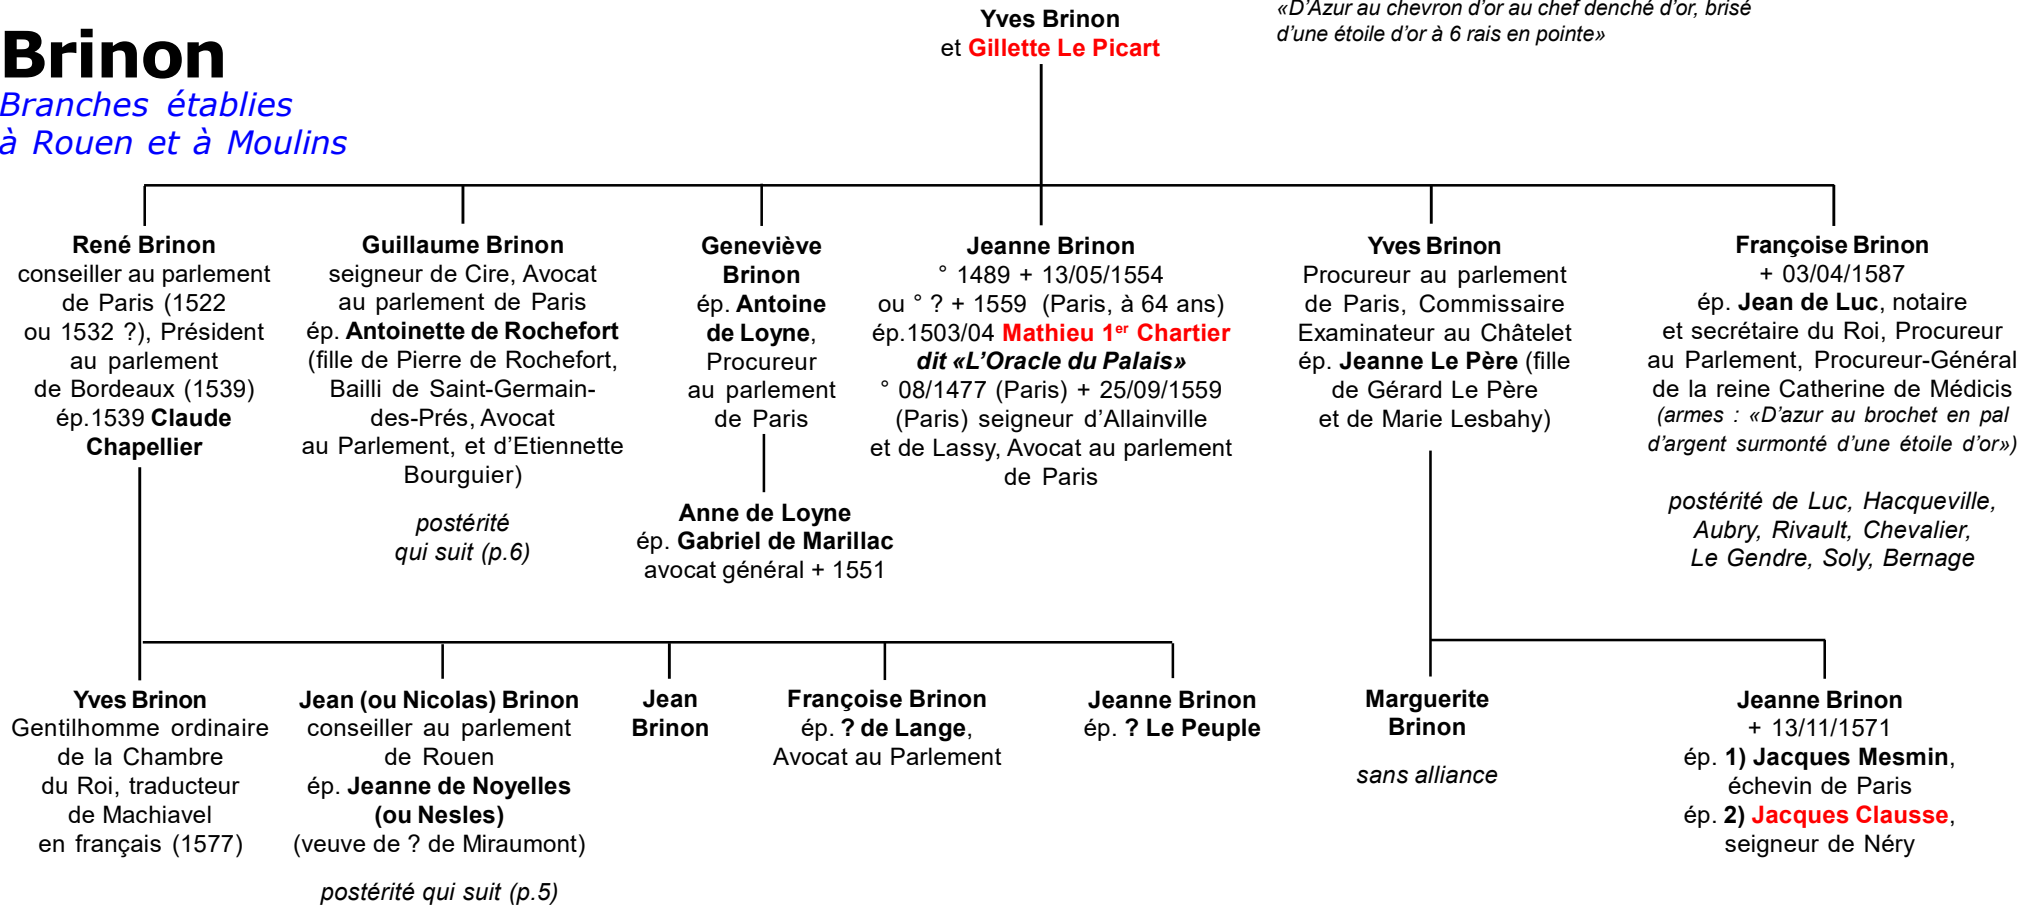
Brinon
Branches établies à Rouen et à Moulins

Yves Brinon
et Gillette Le Picart

«D'Azur au chevron d'or au chef denché d'or, brisé d'une étoile d'or à 6 rais en pointe»

René Brinon
conseiller au parlement de Paris (1522 ou 1532 ?), Président au parlement de Bordeaux (1539)
ép.1539 Claude Chapellier

Guillaume Brinon
seigneur de Cire, Avocat au parlement de Paris
ép. Antoinette de Rochefort (fille de Pierre de Rochefort, Bailli de Saint-Germain-des-Prés, Avocat au Parlement, et d'Etiennette Bourguier)

postérité qui suit (p.6)

Geneviève Brinon
ép. Antoine de Loyne, Procureur au parlement de Paris

Anne de Loyne
ép. Gabriel de Marillac
avocat général + 1551

Jeanne Brinon
° 1489 + 13/05/1554
ou ° ? + 1559 (Paris, à 64 ans)
ép.1503/04 Mathieu 1$^{er}$ Chartier
dit «L'Oracle du Palais»
° 08/1477 (Paris) + 25/09/1559 (Paris) seigneur d'Allainville et de Lassy, Avocat au parlement de Paris

Yves Brinon
Procureur au parlement de Paris, Commissaire Examinateur au Châtelet
ép. Jeanne Le Père (fille de Gérard Le Père et de Marie Lesbahy)

Françoise Brinon
+ 03/04/1587
ép. Jean de Luc, notaire et secrétaire du Roi, Procureur au Parlement, Procureur-Général de la reine Catherine de Médicis
(armes : «D'azur au brochet en pal d'argent surmonté d'une étoile d'or»)

postérité de Luc, Hacqueville, Aubry, Rivault, Chevalier, Le Gendre, Soly, Bernage

Yves Brinon
Gentilhomme ordinaire de la Chambre du Roi, traducteur de Machiavel en français (1577)

Jean (ou Nicolas) Brinon
conseiller au parlement de Rouen
ép. Jeanne de Noyelles (ou Nesles)
(veuve de ? de Miraumont)

postérité qui suit (p.5)

Jean Brinon

Françoise Brinon
ép. ? de Lange, Avocat au Parlement

Jeanne Brinon
ép. ? Le Peuple

Marguerite Brinon

sans alliance

Jeanne Brinon
+ 13/11/1571
ép. 1) Jacques Mesmin, échevin de Paris
ép. 2) Jacques Clausse, seigneur de Néry